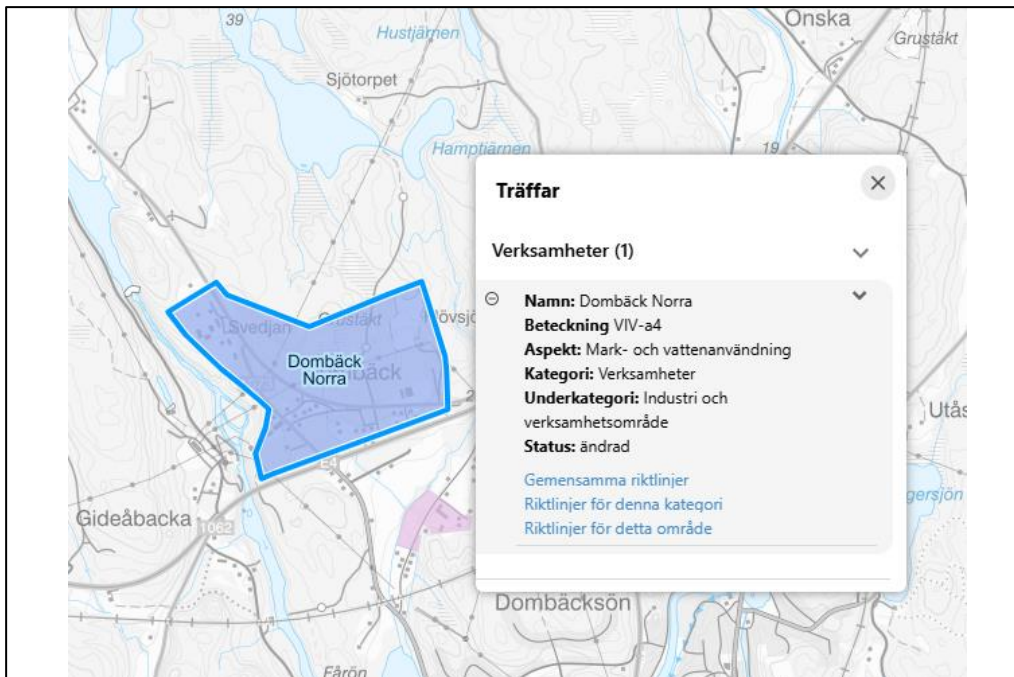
39
Hustjärnen
Onska
Grustäkt
Sjötorpet
Hamptjärnen
19
Svedjan
Grustäkt
Övsjö
Dombäck Norra
Utås
Gideåbacka
1062
E4
Dombäcksön
Fåröh

Träffar
×
Verksamheter (1)
Namn: Dombäck Norra
Beteckning VIV-a4
Aspekt: Mark- och vattenanvändning
Kategori: Verksamheter
Underkategori: Industri och verksamhetsområde
Status: ändrad
Gemensamma riktlinjer
Riktlinjer för denna kategori
Riktlinjer för detta område